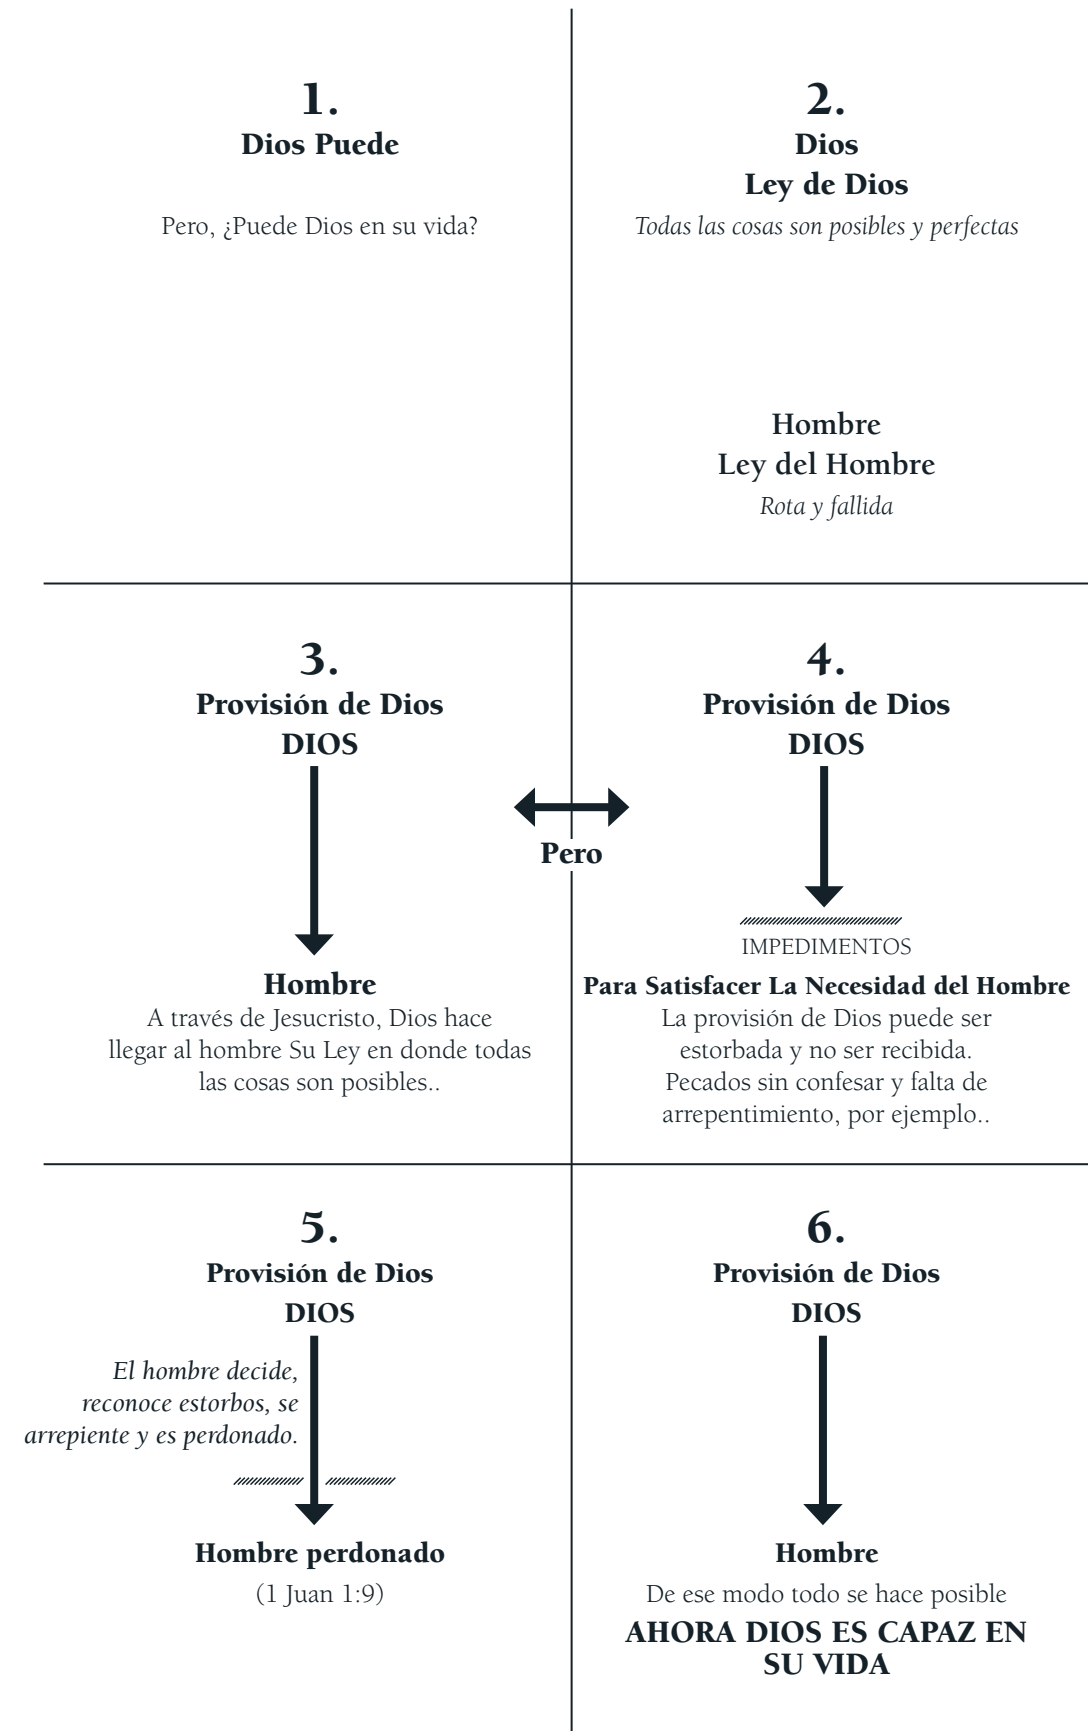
1.
Dios Puede

Pero, ¿Puede Dios en su vida?

2.
Dios
Ley de Dios
Todas las cosas son posibles y perfectas

Hombre
Ley del Hombre
Rota y fallida

3.
Provisión de Dios
DIOS

Hombre
A través de Jesucristo, Dios hace llegar al hombre Su Ley en donde todas las cosas son posibles..

Pero

4.
Provisión de Dios
DIOS

IMPEDIMENTOS
Para Satisfacer La Necesidad del Hombre
La provisión de Dios puede ser estorbada y no ser recibida. Pecados sin confesar y falta de arrepentimiento, por ejemplo..

5.
Provisión de Dios
DIOS

El hombre decide, reconoce estorbos, se arrepiente y es perdonado.

Hombre perdonado
(1 Juan 1:9)

6.
Provisión de Dios
DIOS

Hombre
De ese modo todo se hace posible
AHORA DIOS ES CAPAZ EN SU VIDA